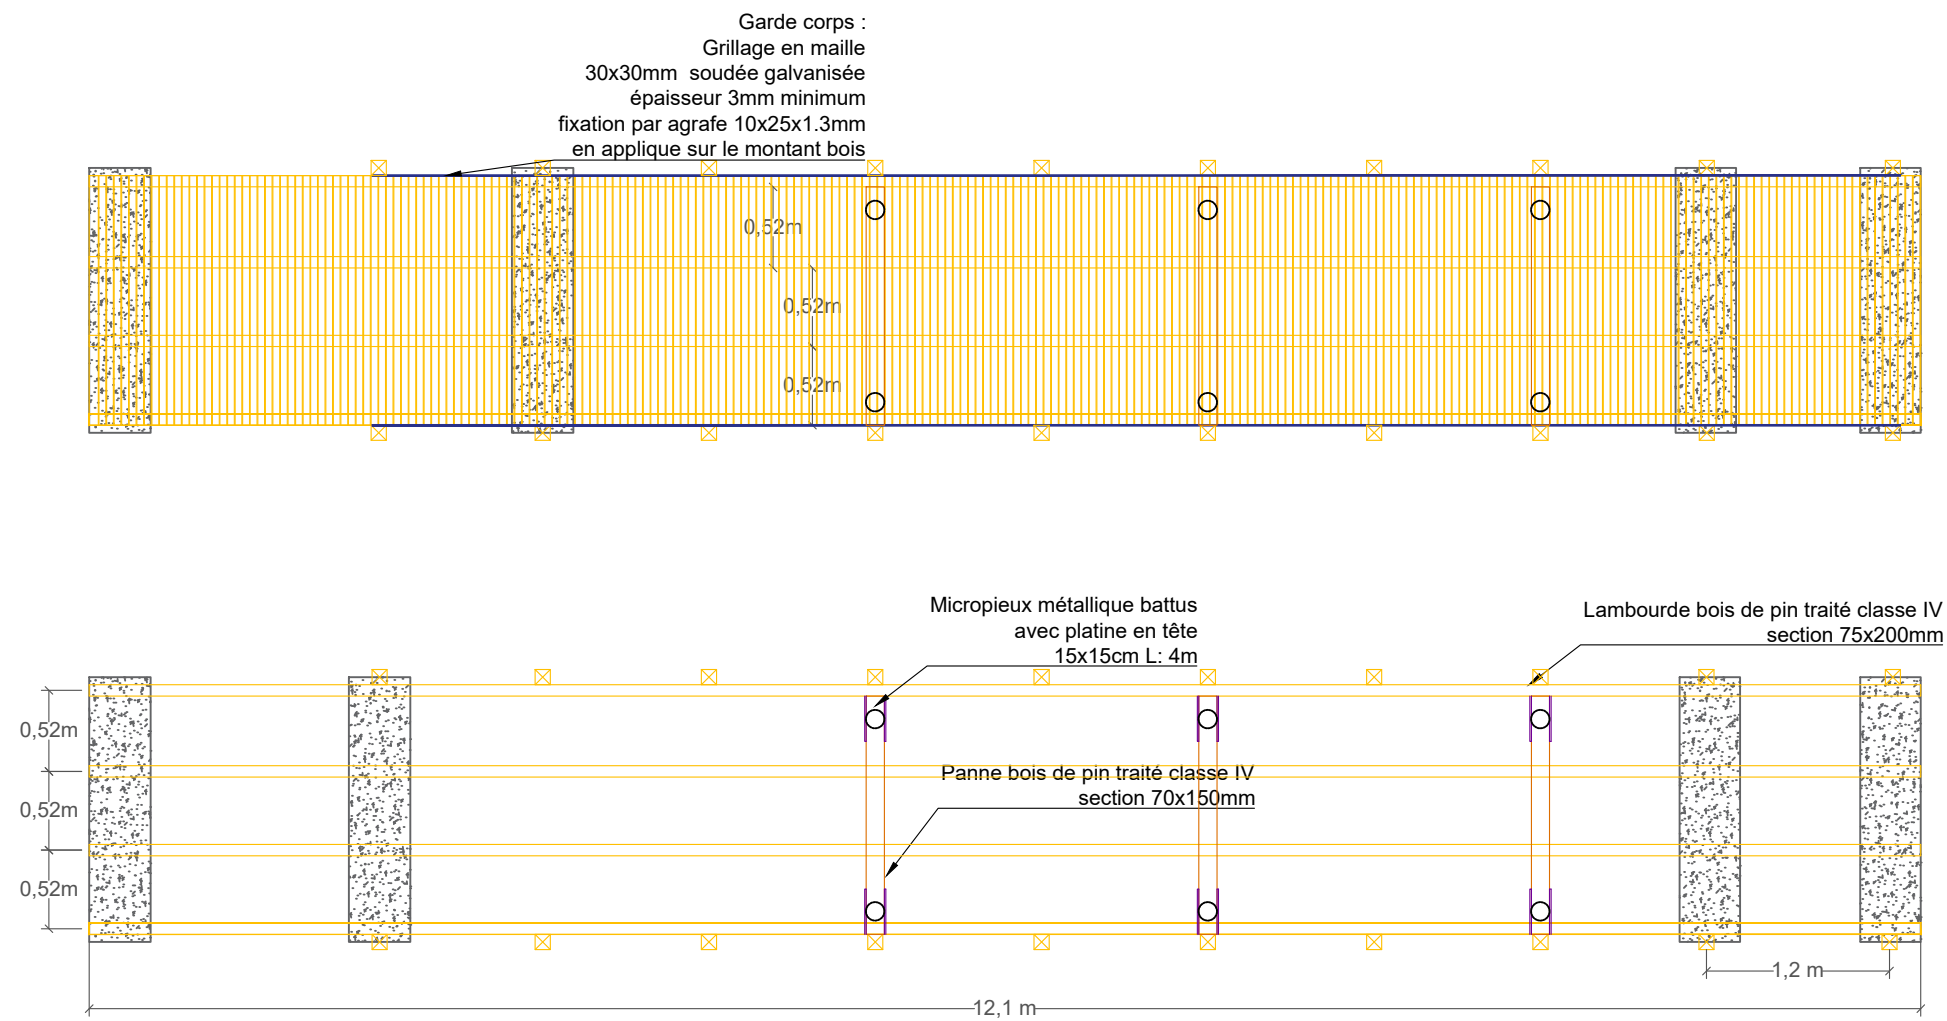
Garde corps :
Grillage en maille
30x30mm soudée galvanisée
épaisseur 3mm minimum
fixation par agrafe 10x25x1.3mm
en applique sur le montant bois

0,52m
0,52m
0,52m

Micropieux métallique battus
avec platine en tête
15x15cm L: 4m

Lambourde bois de pin traité classe IV
section 75x200mm

Panne bois de pin traité classe IV
section 70x150mm

0,52m
0,52m
0,52m

1,2 m

12,1 m